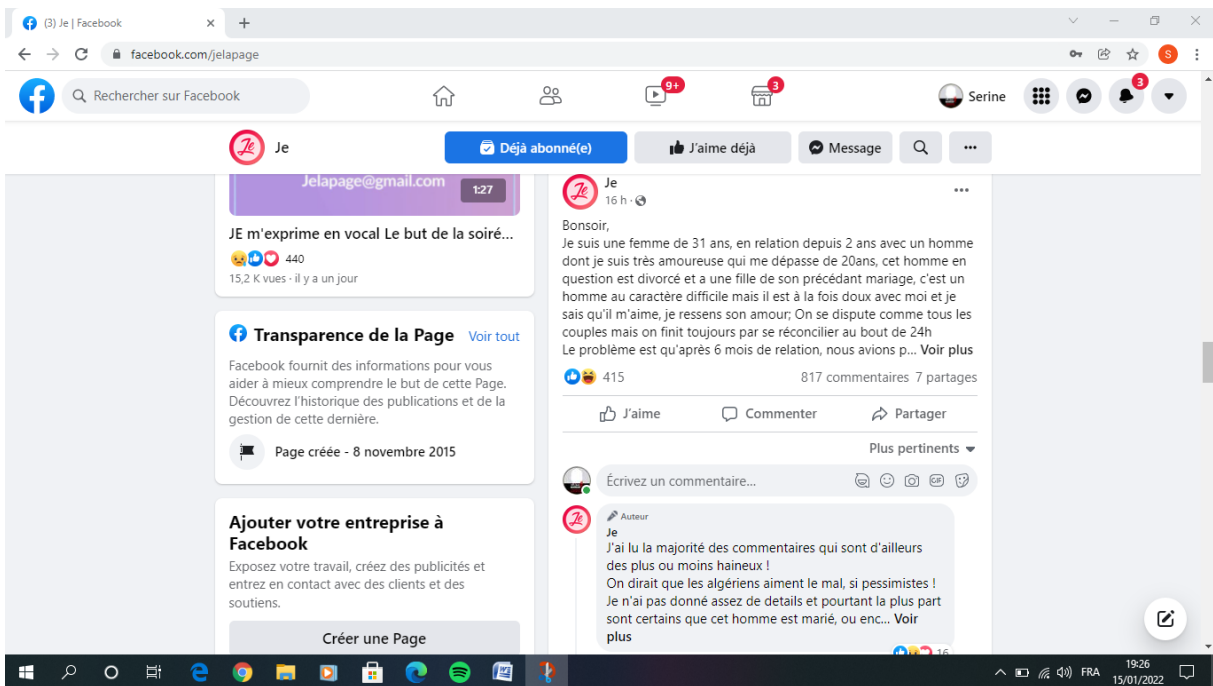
(3) Je | Facebook
facebook.com/jelapage
S
Rechercher sur Facebook
9+
3
Serine
3
Je
Déjà abonné(e)
J'aime déjà
Message

Jelapage@gmail.com
1:27
JE m'exprime en vocal Le but de la soiré...
440
15,2 K vues · il y a un jour

Transparence de la Page Voir tout
Facebook fournit des informations pour vous aider à mieux comprendre le but de cette Page. Découvrez l'historique des publications et de la gestion de cette dernière.
Page créée - 8 novembre 2015

Ajouter votre entreprise à Facebook
Exposez votre travail, créez des publicités et entrez en contact avec des clients et des soutiens.
Créer une Page

Je
16 h ·
Bonsoir,
Je suis une femme de 31 ans, en relation depuis 2 ans avec un homme dont je suis très amoureuse qui me dépasse de 20ans, cet homme en question est divorcé et a une fille de son précédant mariage, c'est un homme au caractère difficile mais il est à la fois doux avec moi et je sais qu'il m'aime, je ressens son amour; On se dispute comme tous les couples mais on finit toujours par se réconcilier au bout de 24h
Le problème est qu'après 6 mois de relation, nous avions p... Voir plus
415
817 commentaires 7 partages
J'aime
Commenter
Partager
Plus pertinents
Écrivez un commentaire...
Auteur
Je
J'ai lu la majorité des commentaires qui sont d'ailleurs des plus ou moins haineux !
On dirait que les algériens aiment le mal, si pessimistes !
Je n'ai pas donné assez de details et pourtant la plus part sont certains que cet homme est marié, ou enc... Voir plus
16
FRA
19:26
15/01/2022